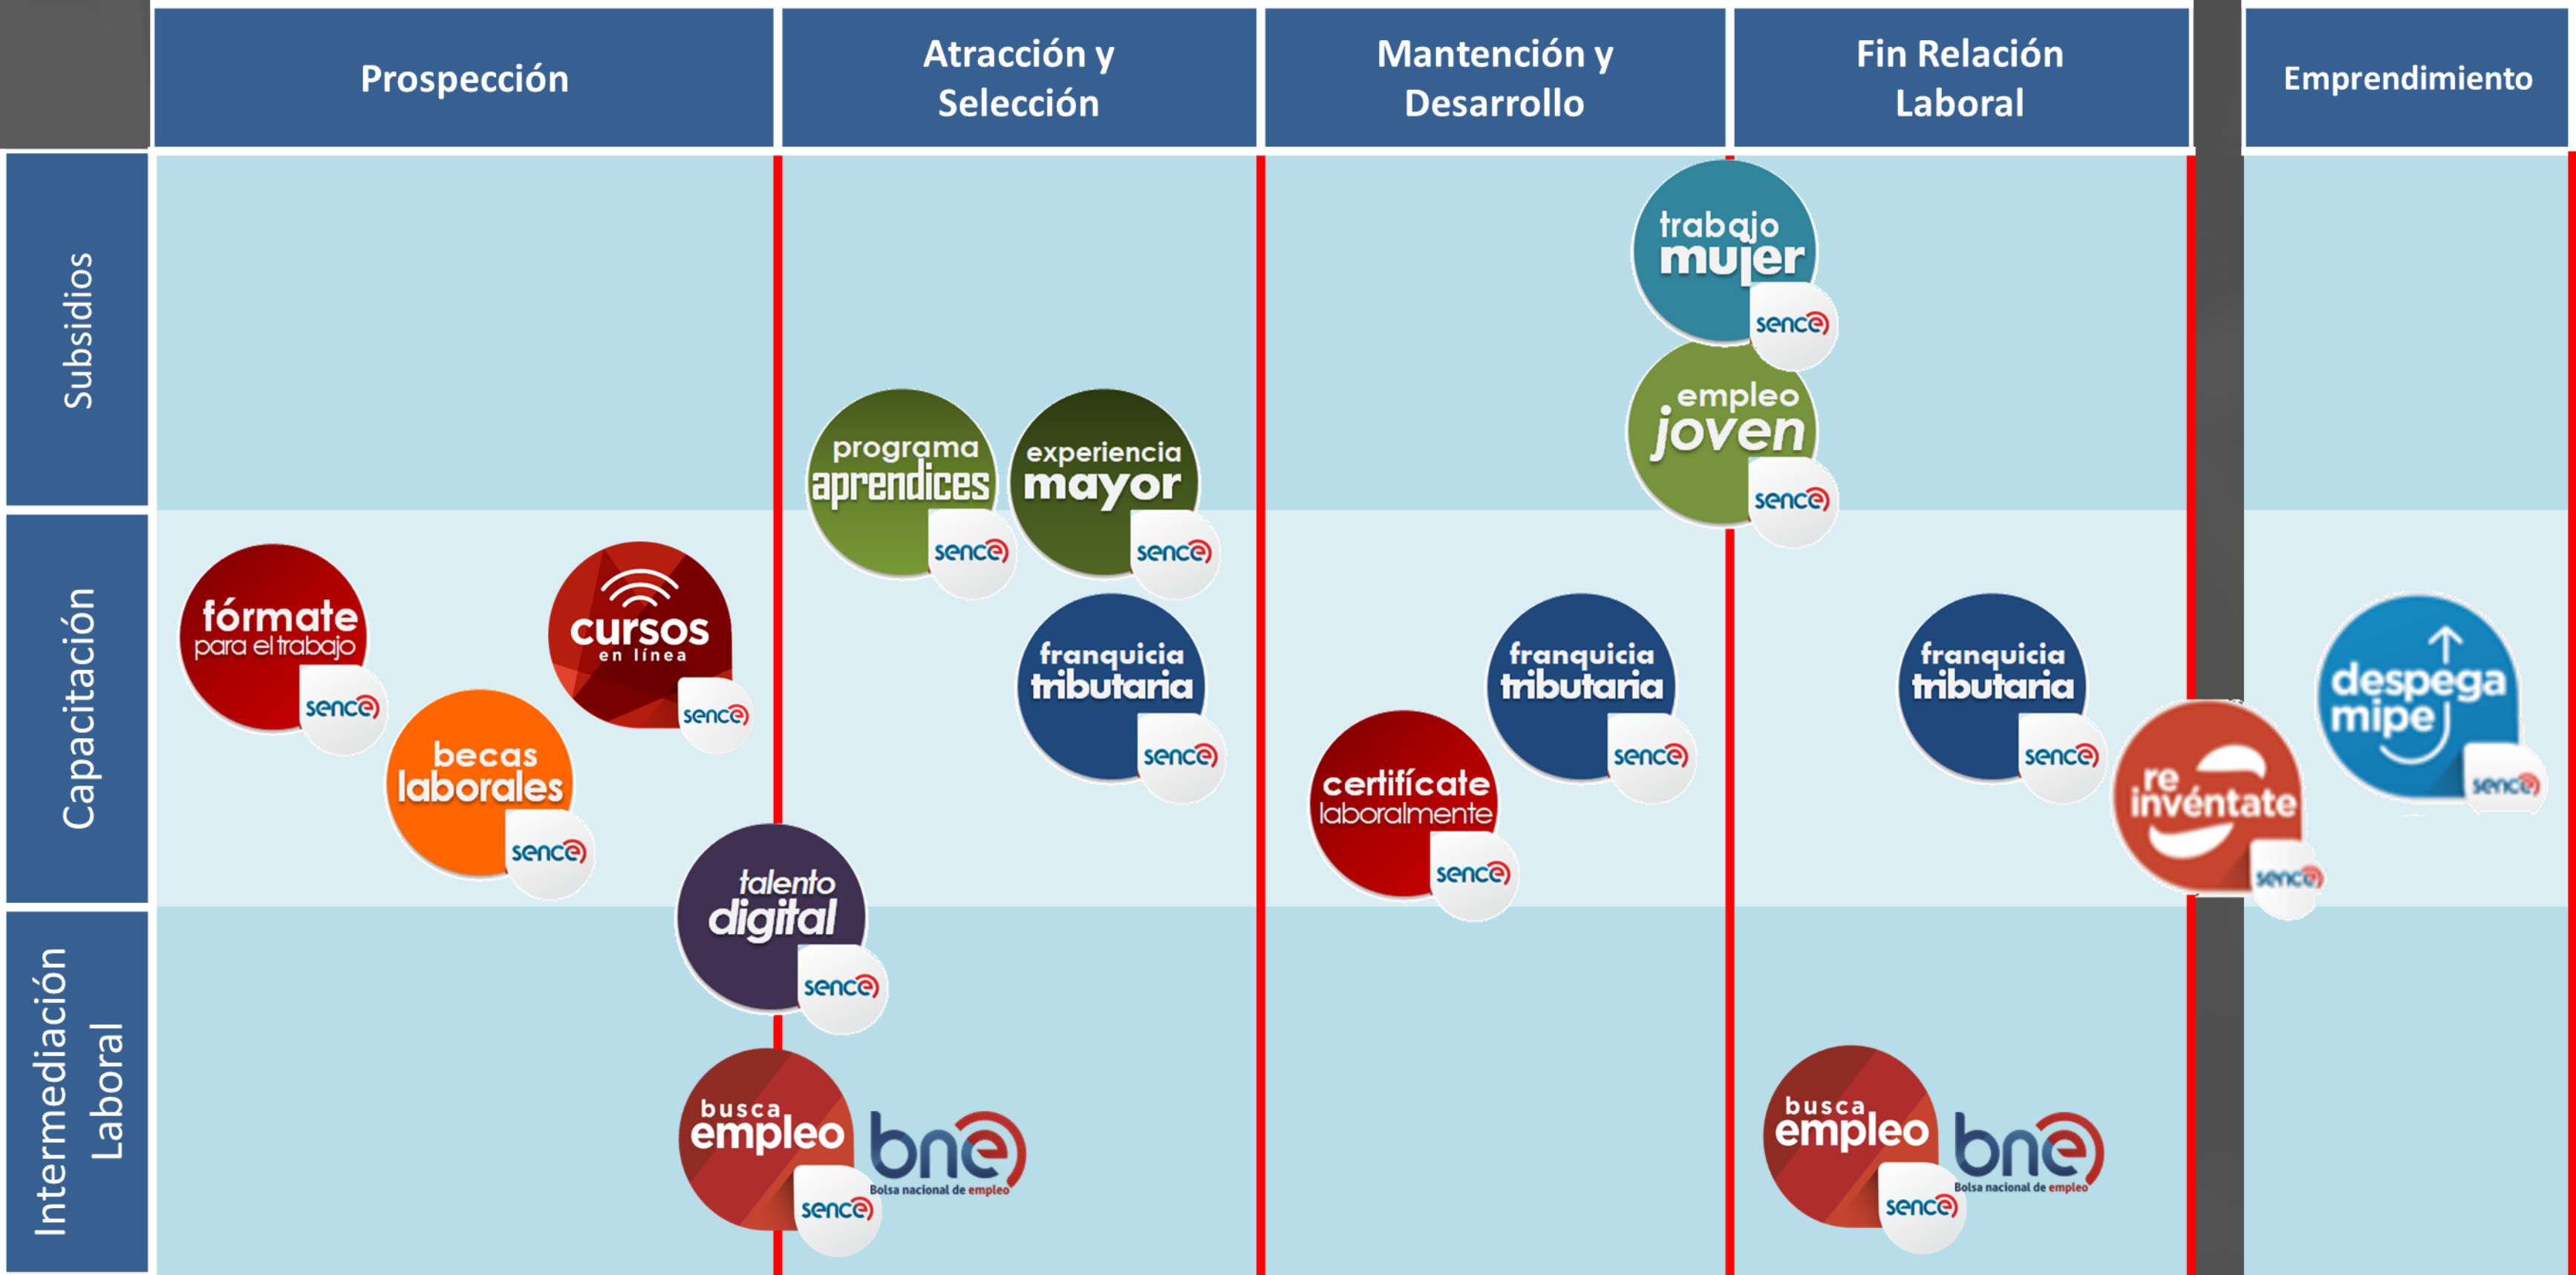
Prospección

Atracción y Selección

Mantención y Desarrollo

Fin Relación Laboral

Emprendimiento

Subsidios

Capacitación

Intermediación Laboral

trabajo mujer sence

empleo joven sence

programa aprendices sence

experiencia mayor sence

fórmate para el trabajo sence

cursos en línea sence

becas laborales sence

franquicia tributaria sence

franquicia tributaria sence

franquicia tributaria sence

certifícate laboralmente sence

re invéntate sence

despega mipe sence

talento digital sence

busca empleo sence

bne Bolsa nacional de empleo

busca empleo sence

bne Bolsa nacional de empleo